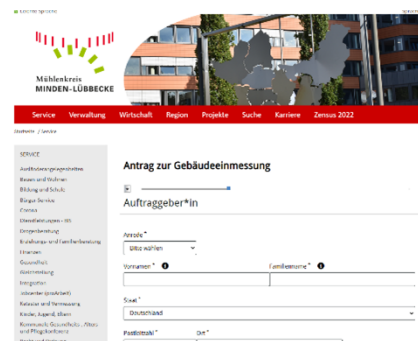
Leichte Sprache

Mühlenkreis
MINDEN-LÜBBECKE

Service Verwaltung Wirtschaft Region Projekte Suche Karriere Zensus 2022

Startseite / Service

SERVICE

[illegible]
Bauen und Wohnen
Bildung und Schule
Bürger-Service
Corona
Dienstleistungen - A-Z
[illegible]
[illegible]
Ehrenamt
Gesundheit
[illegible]
Integration
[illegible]
Katastrophenschutz
Kinder, Jugend, Eltern
Kommunale Gesundheits-, Alters- und Pflegekonferenz

Antrag zur Gebäudeeinmessung

Auftraggeber*in

Anrede *
Bitte wählen

Vorname * 

Familienname * 

Staat *
Deutschland

Postleitzahl * Ort *